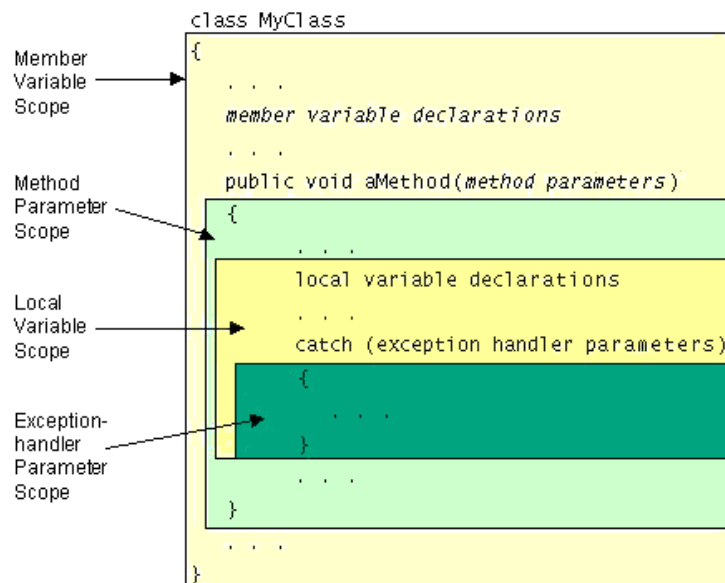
Member Variable Scope

Method Parameter Scope

Local Variable Scope

Exception-handler Parameter Scope

class MyClass
{
. . .
member variable declarations
. . .
public void aMethod(method parameters)
{
. . .
local variable declarations
. . .
catch (exception handler parameters)
{
. . .
}
. . .
}
. . .
}